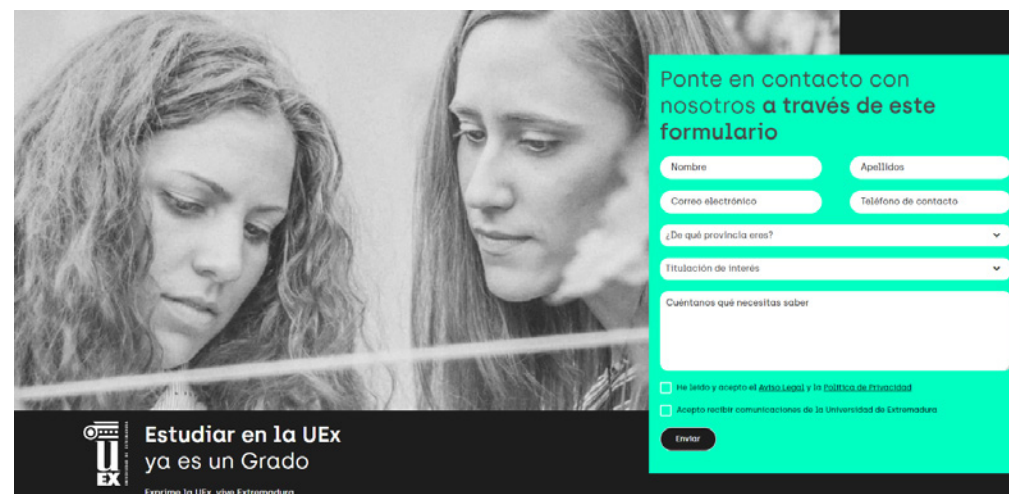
Ponte en contacto con nosotros **a través de este formulario**

Nombre

Apellidos

Correo electrónico

Teléfono de contacto

¿De qué provincia eres?

Titulación de interés

Cuéntanos qué necesitas saber

He leído y acepto el Aviso Legal y la Política de Privacidad

Acepto recibir comunicaciones de la Universidad de Extremadura

Enviar

UEx

Estudiar en la UEx ya es un Grado

Exprime la UEx, vive Extremadura